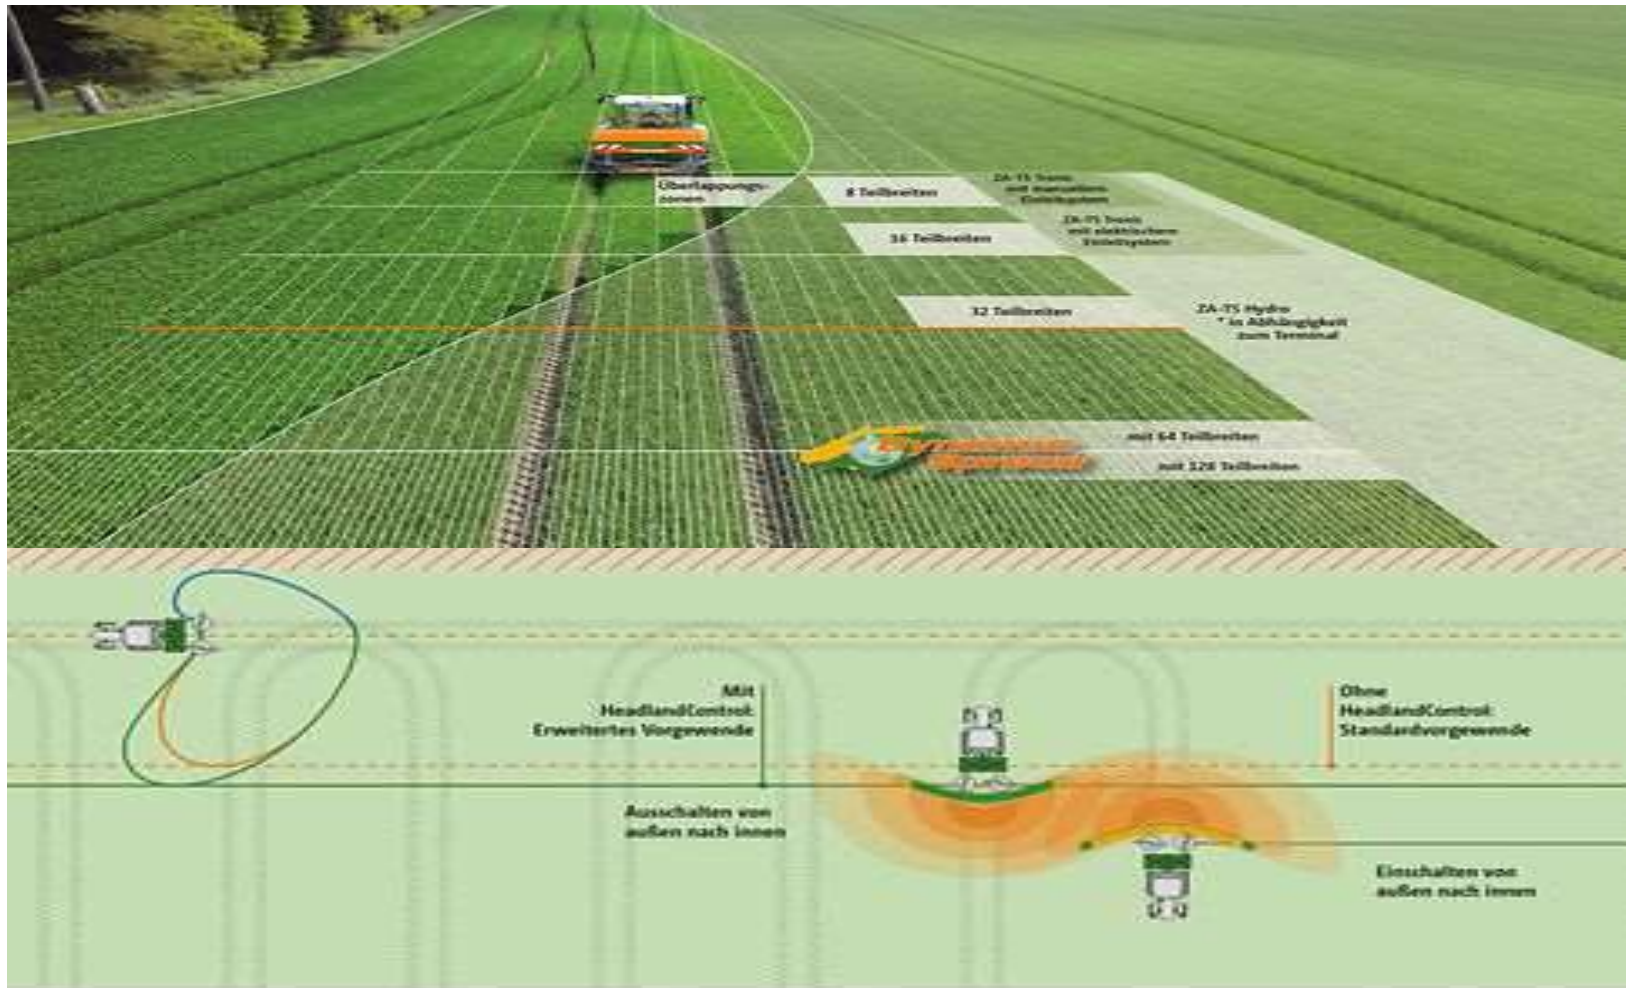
Überlappungszonen

8 Teilbreiten

ZA-TS Tronic mit manuellem Einstellsystem

16 Teilbreiten

ZA-TS Tronic mit elektrischem Einstellsystem

32 Teilbreiten

ZA-TS Hydro * in Abhängigkeit zum Terminal

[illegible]

mit 64 Teilbreiten

mit 128 Teilbreiten

Mit HeadlandControl: Erweitertes Vorgewende

Ohne HeadlandControl: Standardvorgewende

Ausschalten von außen nach innen

Einschalten von außen nach innen